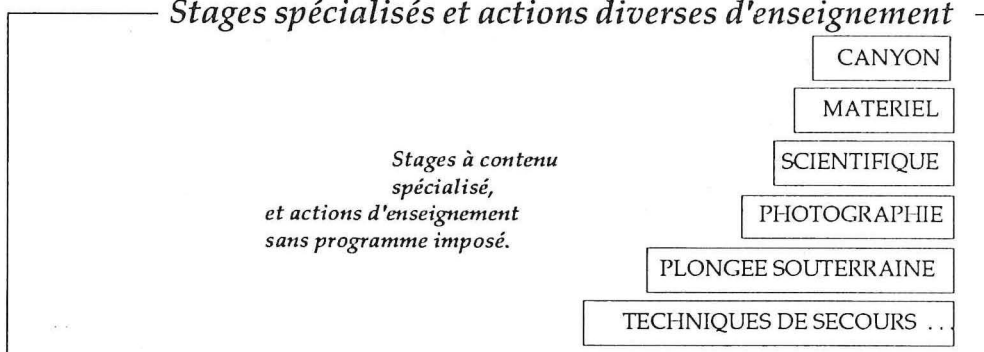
Stages spécialisés et actions diverses d'enseignement

Stages à contenu spécialisé, et actions d'enseignement sans programme imposé.

CANYON

MATERIEL

SCIENTIFIQUE

PHOTOGRAPHIE

PLONGEE SOUTERRAINE

TECHNIQUES DE SECOURS . . .